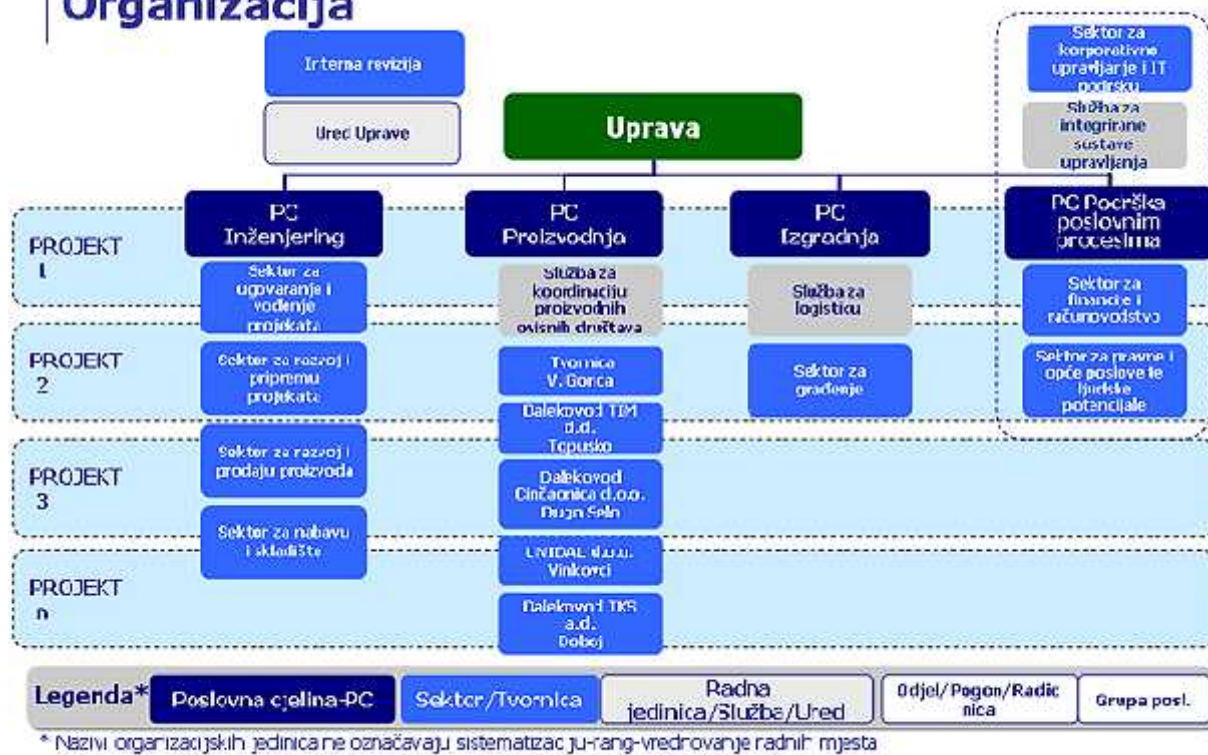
Organizacija

Interna revizija

Ured Uprave

Uprava

Sektor za korporativne upravljanje i IT podršku

Služba za integrirane sustave upravljanja

PROJEKT 1

PROJEKT 2

PROJEKT 3

PROJEKT n

PC Inženjering

Sektor za ugovaranje i vođenje projekata

Sektor za razvoj i pripremu projekata

Sektor za razvoj i prodaju proizvoda

Sektor za nabavu i skladište

PC Proizvodnja

Služba za koordinaciju proizvodnih ovisnih društava

Tvornica V. Gorica

Dalekovod TIM d.d. Topusko

Dalekovod Cinčaonica d.o.o. Dugo Selo

UNIDAL d.o.o. Vinkovci

Dalekovod TKS a.d. Doboj

PC Izgradnja

Služba za logistiku

Sektor za građenje

PC Podrška poslovnim procesima

Sektor za financije i računovodstvo

Sektor za pravne i opće poslove te ljudske potencijale

Legenda* | Poslovna cjelina-PC | Sektor/Tvornica | Radna jedinica/Služba/Ured | Odjel/Pogon/Radionica | Grupa posl.

* Nazivi organizacijskih jedinica ne označavaju sistematizaciju-rang-vrednovanje radnih mjesta